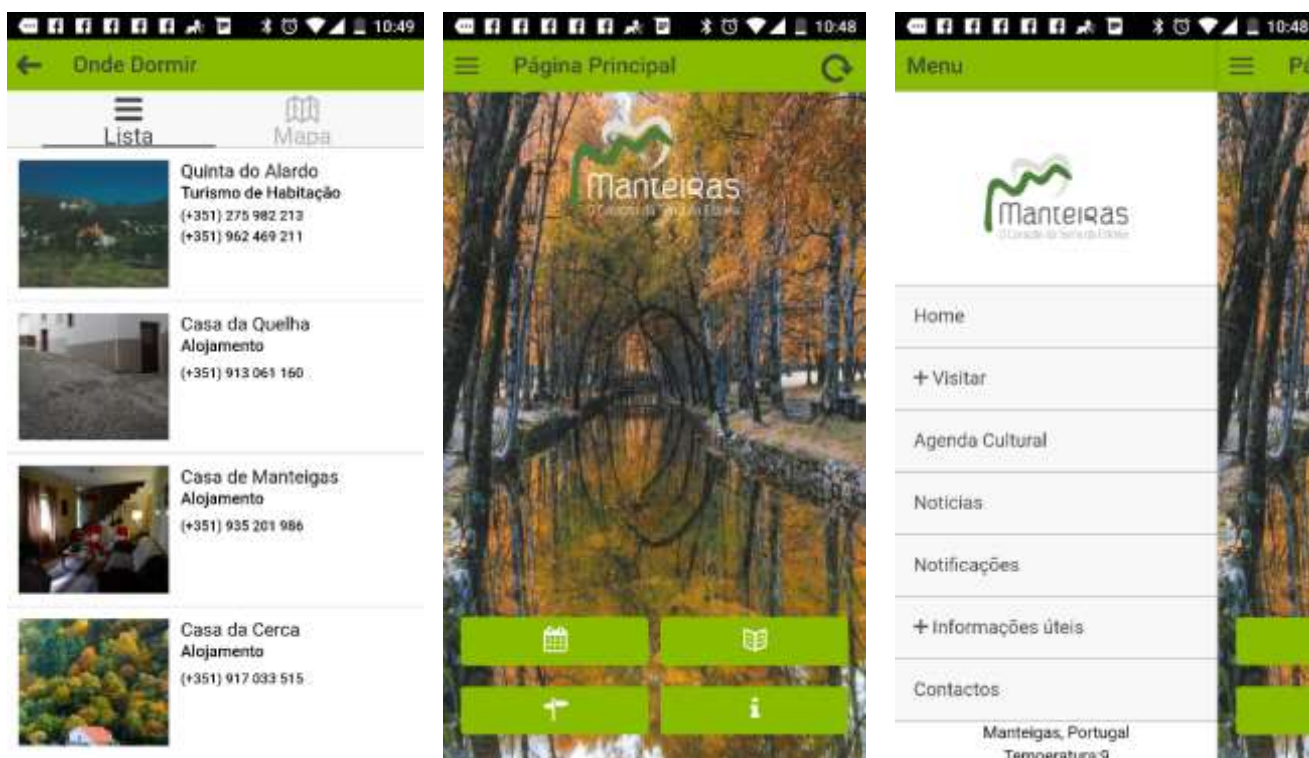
10:49

Onde Dormir

Lista

Mapa

Quinta do Alardo
Turismo de Habitação
(+351) 275 982 213
(+351) 962 469 211

Casa da Quelha
Alojamento
(+351) 913 061 160

Casa de Manteigas
Alojamento
(+351) 935 201 986

Casa da Cerca
Alojamento
(+351) 917 033 515

10:48

Página Principal

Manteigas
O Coração da Serra da Estrela

10:48

Menu

Manteigas
O Coração da Serra da Estrela

Home

+ Visitar

Agenda Cultural

Notícias

Notificações

+ Informações úteis

Contactos

Manteigas, Portugal
Temperatura:9